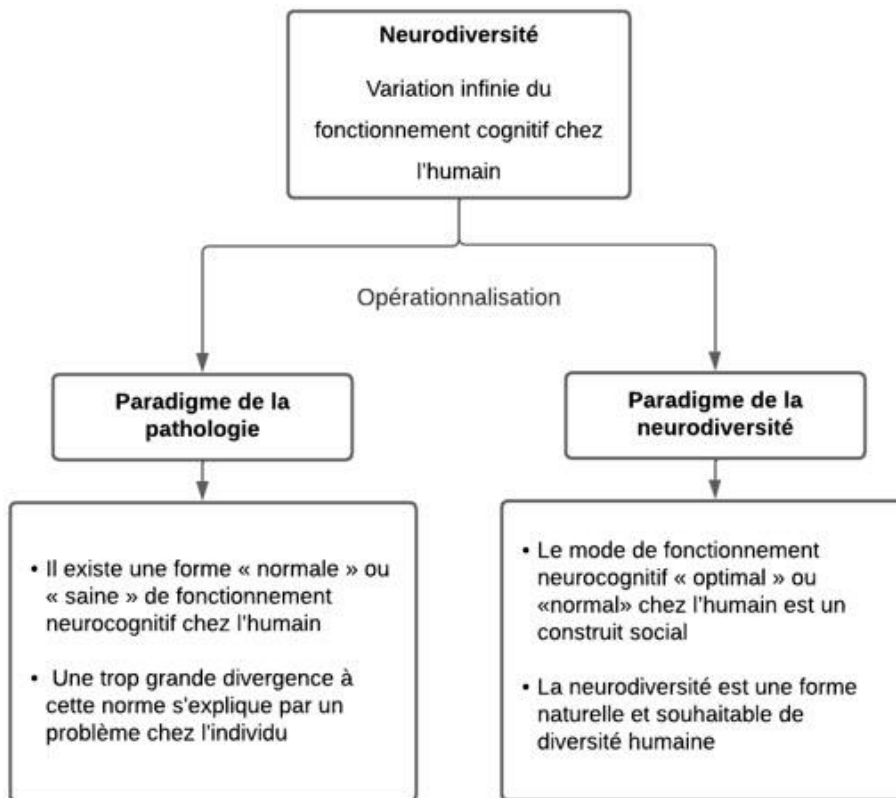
Neurodiversité

Variation infinie du fonctionnement cognitif chez l'humain

Opérationnalisation

Paradigme de la pathologie

• Il existe une forme « normale » ou « saine » de fonctionnement neurocognitif chez l'humain

• Une trop grande divergence à cette norme s'explique par un problème chez l'individu

Paradigme de la neurodiversité

• Le mode de fonctionnement neurocognitif « optimal » ou «normal» chez l'humain est un construit social

• La neurodiversité est une forme naturelle et souhaitable de diversité humaine